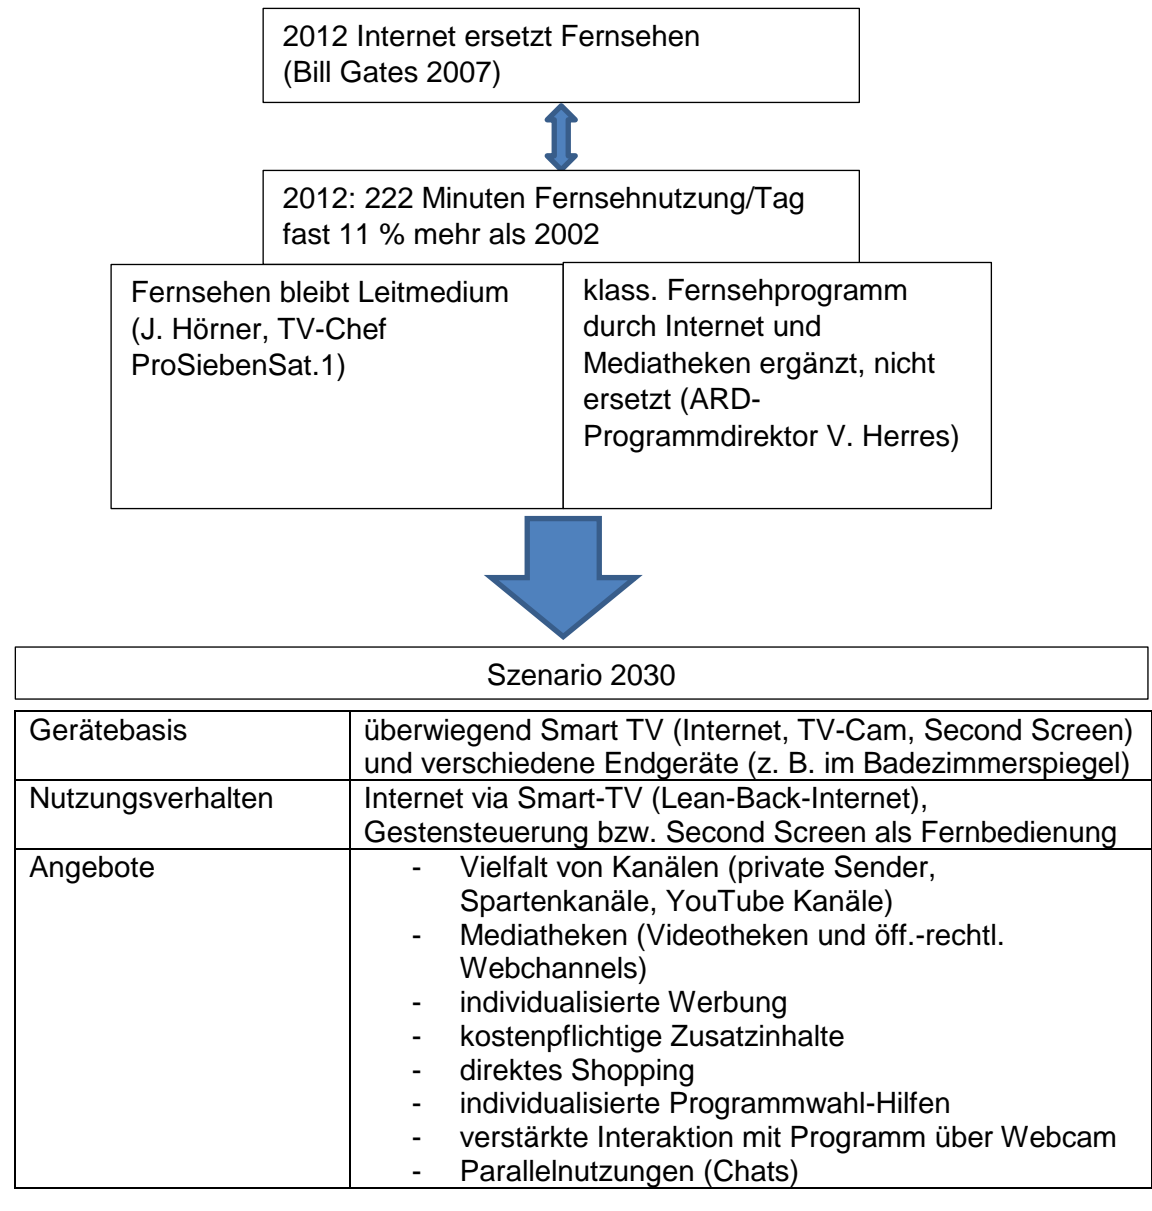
2012 Internet ersetzt Fernsehen (Bill Gates 2007)

2012: 222 Minuten Fernsehnutzung/Tag fast 11 % mehr als 2002

Fernsehen bleibt Leitmedium (J. Hörner, TV-Chef ProSiebenSat.1)

klass. Fernsehprogramm durch Internet und Mediatheken ergänzt, nicht ersetzt (ARD-Programmdirektor V. Herres)

Szenario 2030

| Gerätebasis | überwiegend Smart TV (Internet, TV-Cam, Second Screen) und verschiedene Endgeräte (z. B. im Badezimmerspiegel) |
|---|---|
| Nutzungsverhalten | Internet via Smart-TV (Lean-Back-Internet), Gestensteuerung bzw. Second Screen als Fernbedienung |
| Angebote | - Vielfalt von Kanälen (private Sender, Spartenkanäle, YouTube Kanäle)<br>- Mediatheken (Videotheken und öff.-rechtl. Webchannels)<br>- individualisierte Werbung<br>- kostenpflichtige Zusatzinhalte<br>- direktes Shopping<br>- individualisierte Programmwahl-Hilfen<br>- verstärkte Interaktion mit Programm über Webcam<br>- Parallelnutzungen (Chats) |